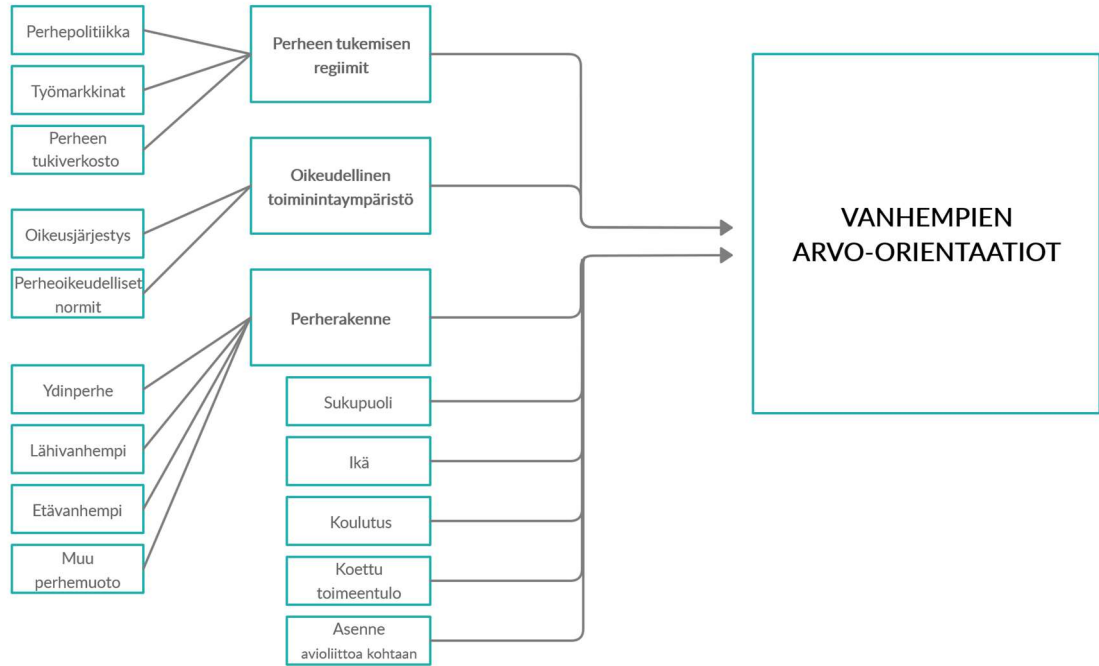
Perhepolitiikka

Työmarkkinat

Perheen tukiverkosto

Perheen tukemisen regiimit

Oikeusjärjestys

Perheoikeudelliset normit

Oikeudellinen toimintaympäristö

Ydinperhe

Lähivanhempi

Etävanhempi

Muu perhemuoto

Perherakenne

Sukupuoli

Ikä

Koulutus

Koettu toimeentulo

Asenne avioliittoa kohtaan

VANHEMPIEN ARVO-ORIENTAATIOT